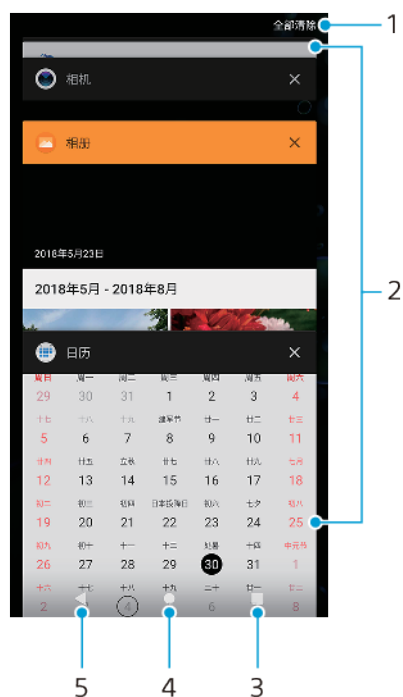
全部清除
1
相机
相册
2018年5月23日
2018年5月 - 2018年8月
日历
2
| 周日 | 周一 | 周二 | 周三 | 周四 | 周五 | 周六 |
|---|---|---|---|---|---|---|
| 29 | 30 | 31 | 1 | 2 | 3 | 4 |
| 十八 | 十九 | 二十 | 建军节 | 廿二 | 廿三 | 廿四 |
| 5 | 6 | 7 | 8 | 9 | 10 | 11 |
| 廿四 | 廿五 | 立秋 | 廿七 | 廿八 | 廿九 | 七月 |
| 12 | 13 | 14 | 15 | 16 | 17 | 18 |
| 初二 | 初三 | 初四 | 日本孩子节 | 初六 | 七夕 | 初八 |
| 19 | 20 | 21 | 22 | 23 | 24 | 25 |
| 初九 | 初十 | 十一 | 十二 | 处暑 | 十四 | 中元节 |
| 26 | 27 | 28 | 29 | 30 | 31 | 1 |
|  | 十七 | 十八 | 十九 | 二十 | 廿一 |  |
| 2 | 3 | 4 | 5 | 6 | 7 | 8 |
5
4
3